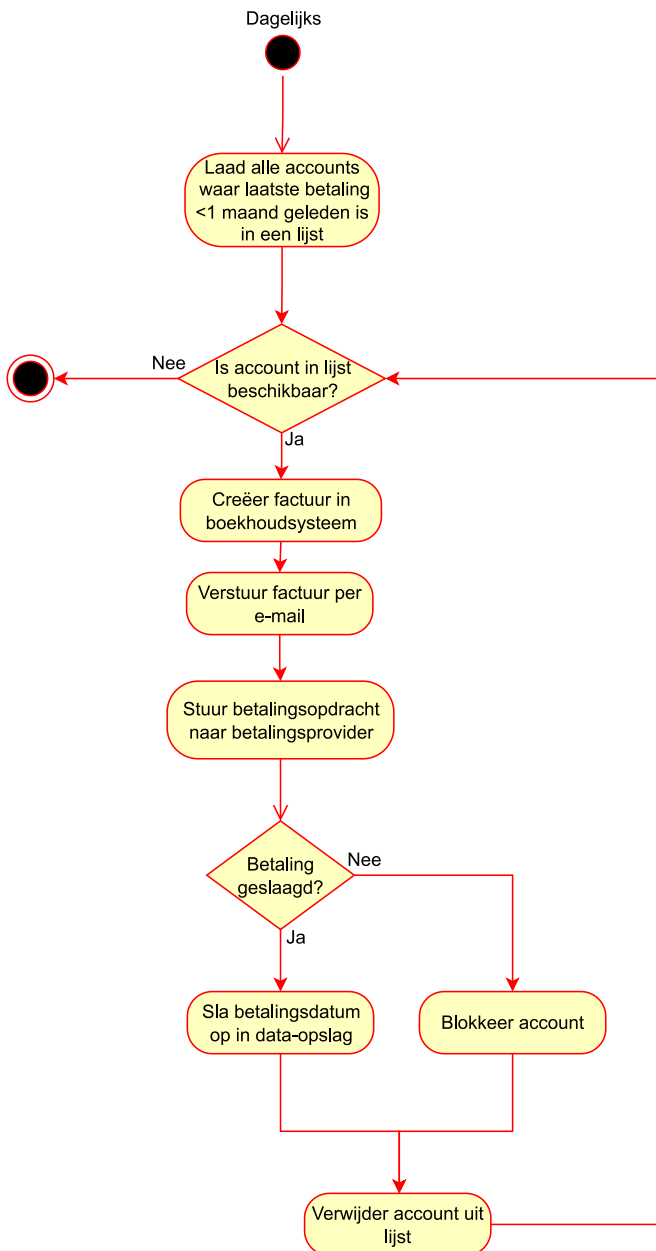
Dagelijks

Laad alle accounts waar laatste betaling <1 maand geleden is in een lijst

Nee

Is account in lijst beschikbaar?

Ja

Creëer factuur in boekhoudsysteem

Verstuur factuur per e-mail

Stuur betalingsopdracht naar betalingsprovider

Betaling geslaagd?

Nee

Ja

Sla betalingsdatum op in data-opslag

Blokkeer account

Verwijder account uit lijst